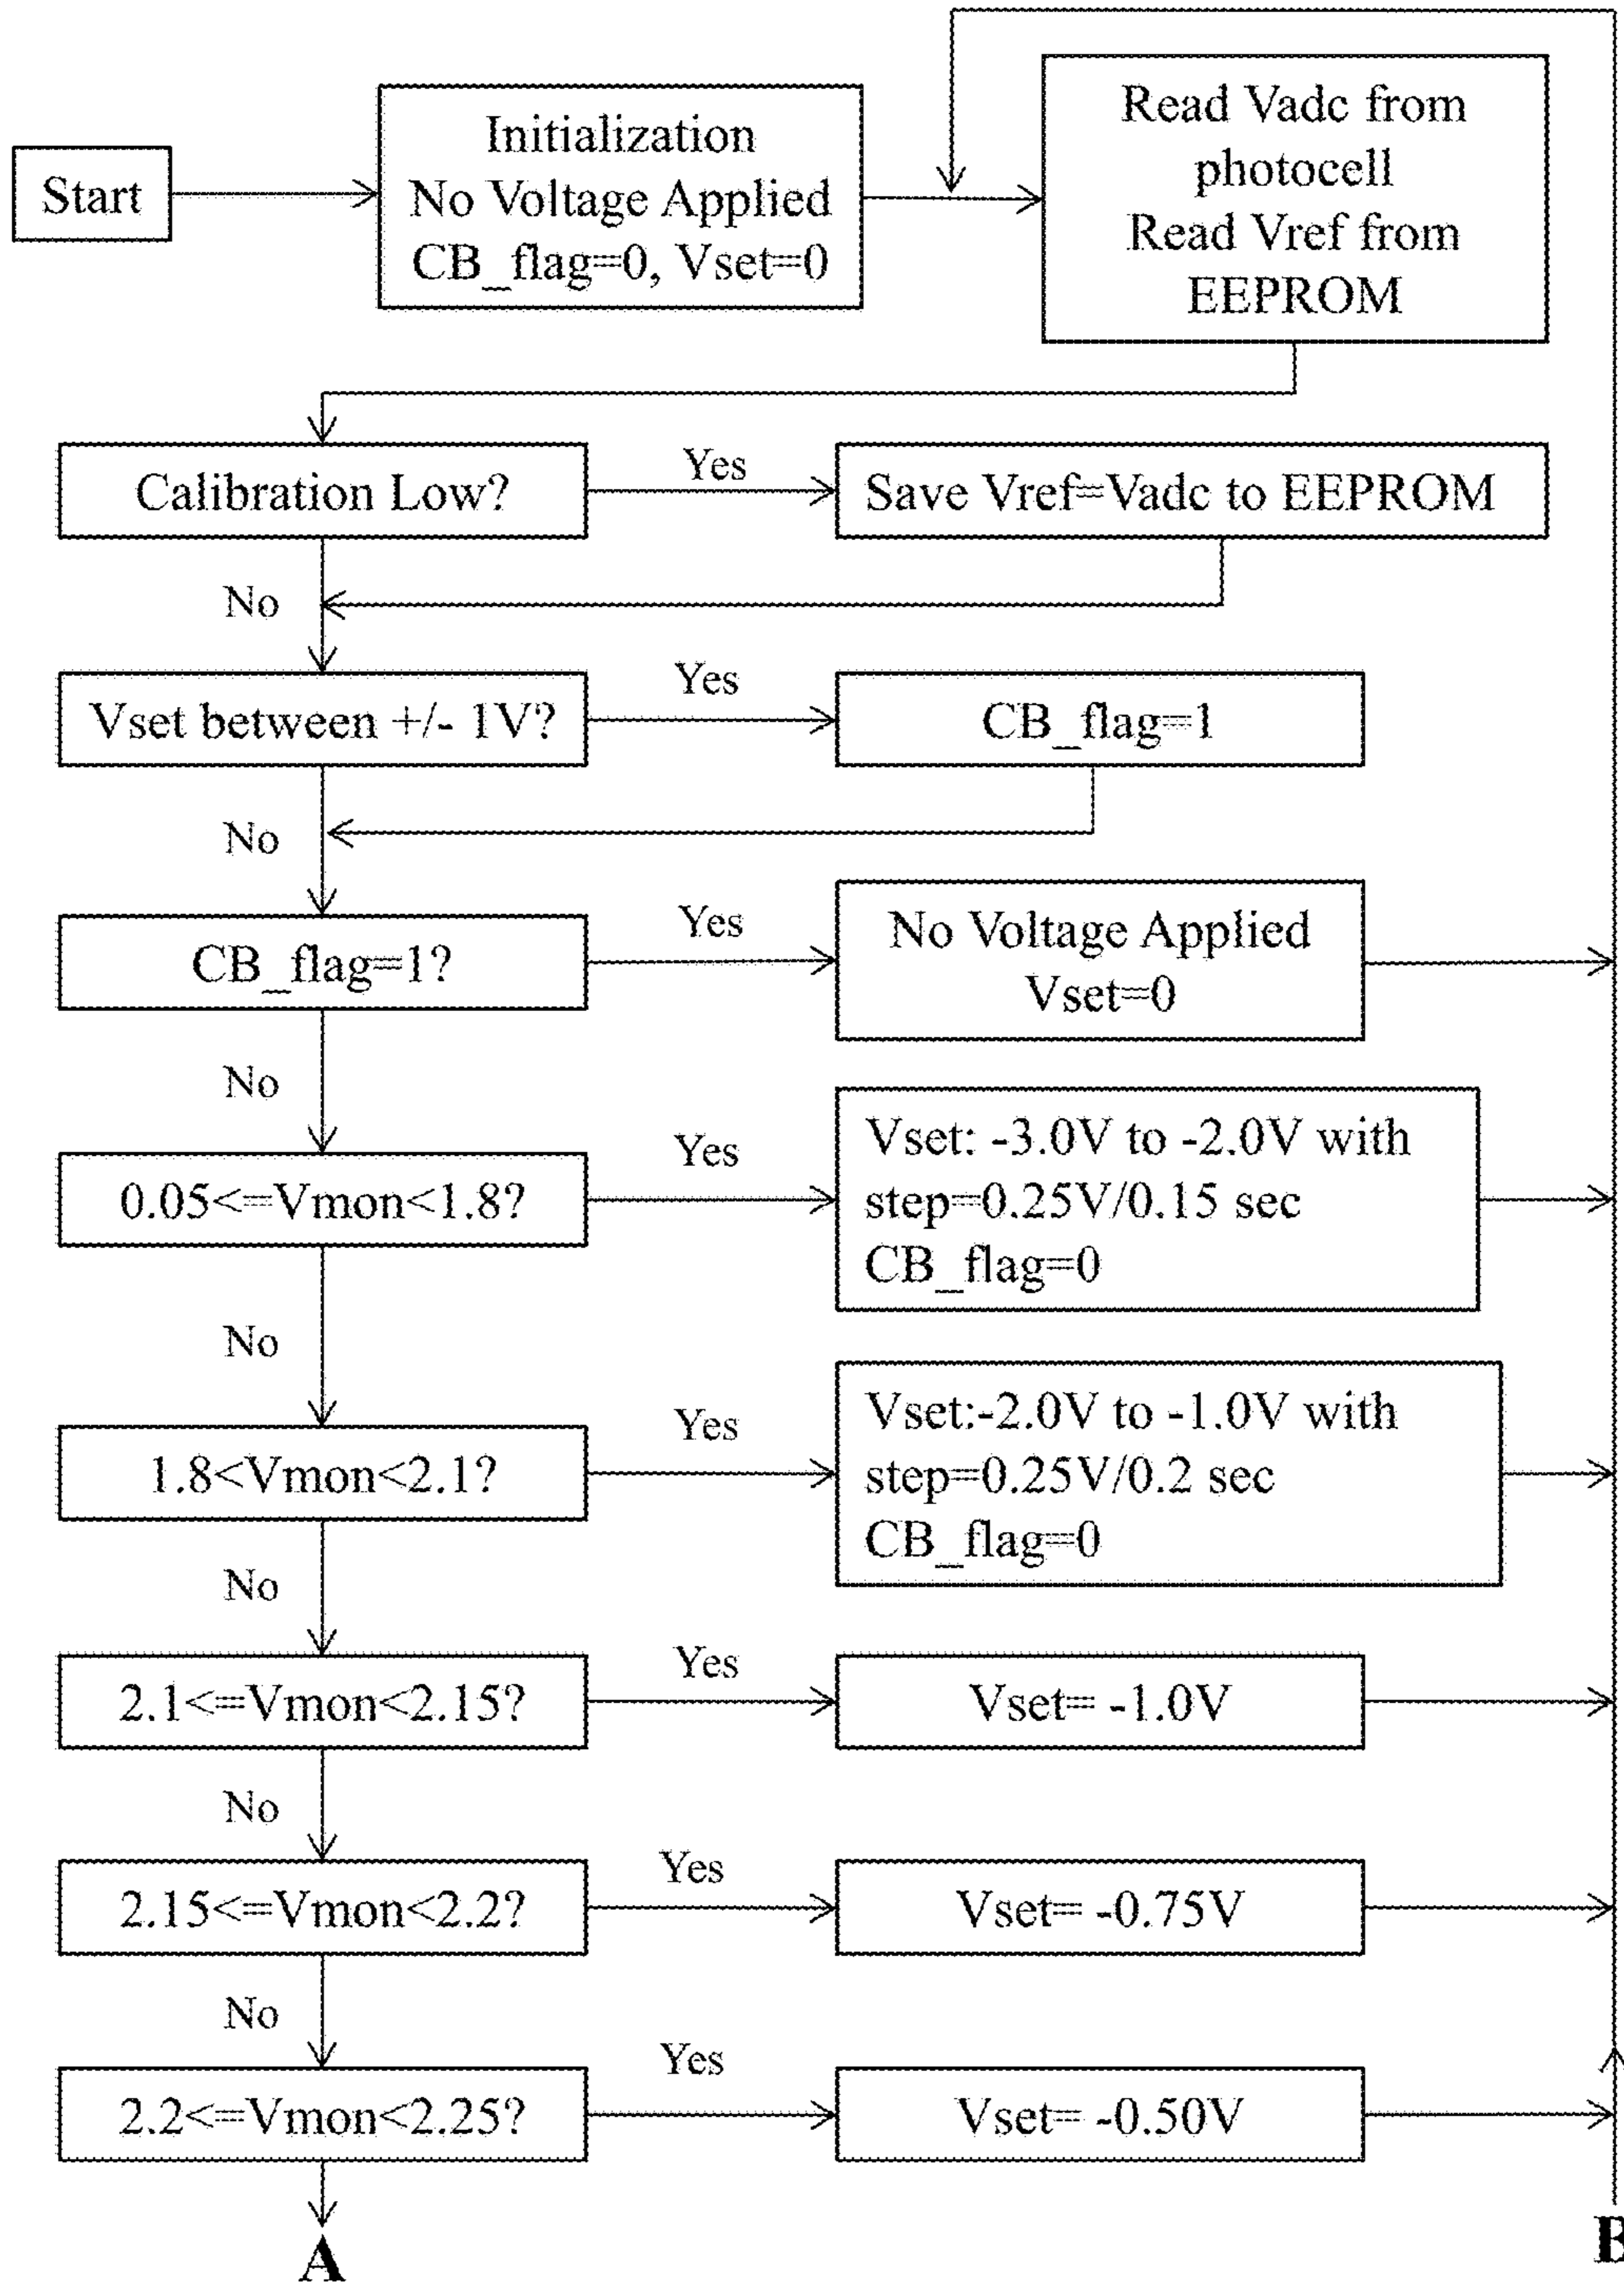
Start

Initialization
No Voltage Applied
CB_flag=0, Vset=0

Read Vadc from photocell
Read Vref from EEPROM

Calibration Low?

Yes

Save Vref=Vadc to EEPROM

No

Vset between +/- 1V?

Yes

CB_flag=1

No

CB_flag=1?

Yes

No Voltage Applied
Vset=0

No

0.05<=Vmon<1.8?

Yes

Vset: -3.0V to -2.0V with step=0.25V/0.15 sec
CB_flag=0

No

1.8<Vmon<2.1?

Yes

Vset:-2.0V to -1.0V with step=0.25V/0.2 sec
CB_flag=0

No

2.1<=Vmon<2.15?

Yes

Vset= -1.0V

No

2.15<=Vmon<2.2?

Yes

Vset= -0.75V

No

2.2<=Vmon<2.25?

Yes

Vset= -0.50V

A

B